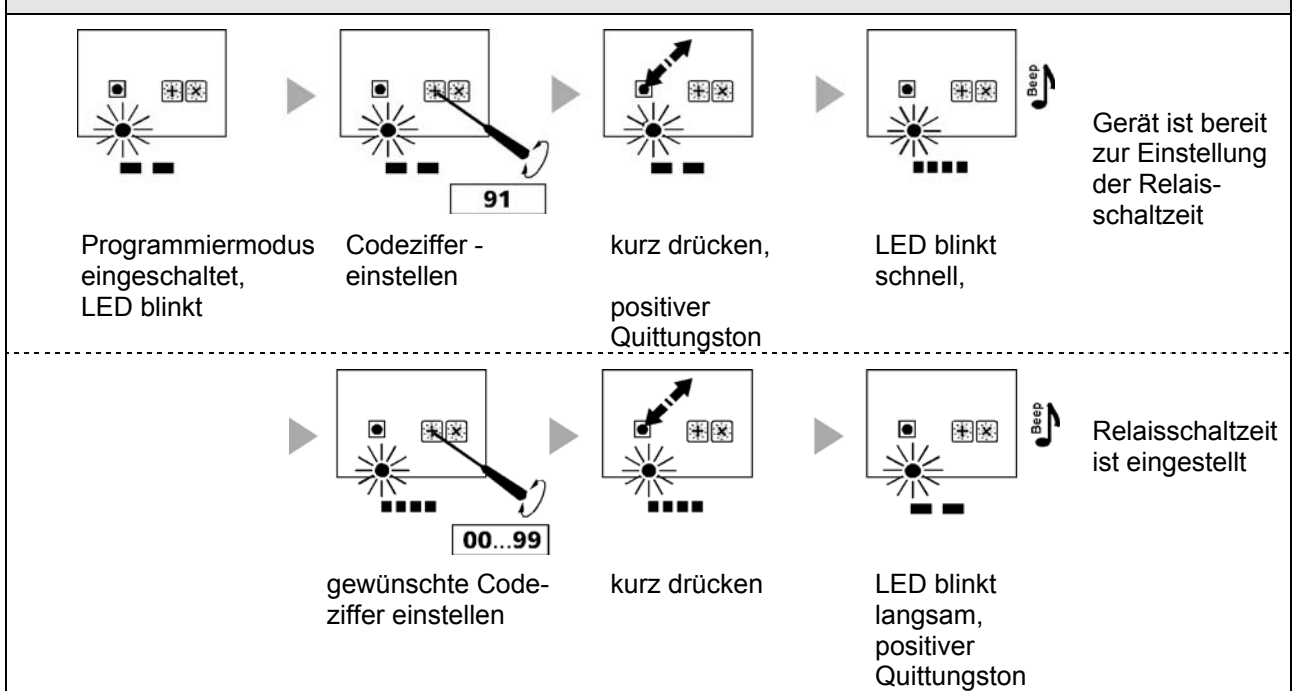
91

Programmiermodus eingeschaltet, LED blinkt

Codeziffer - einstellen

kurz drücken,

positiver Quittungston

Beep

LED blinkt schnell,

Gerät ist bereit zur Einstellung der Relaisschaltzeit

00...99

gewünschte Codeziffer einstellen

kurz drücken

Beep

LED blinkt langsam, positiver Quittungston

Relaisschaltzeit ist eingestellt